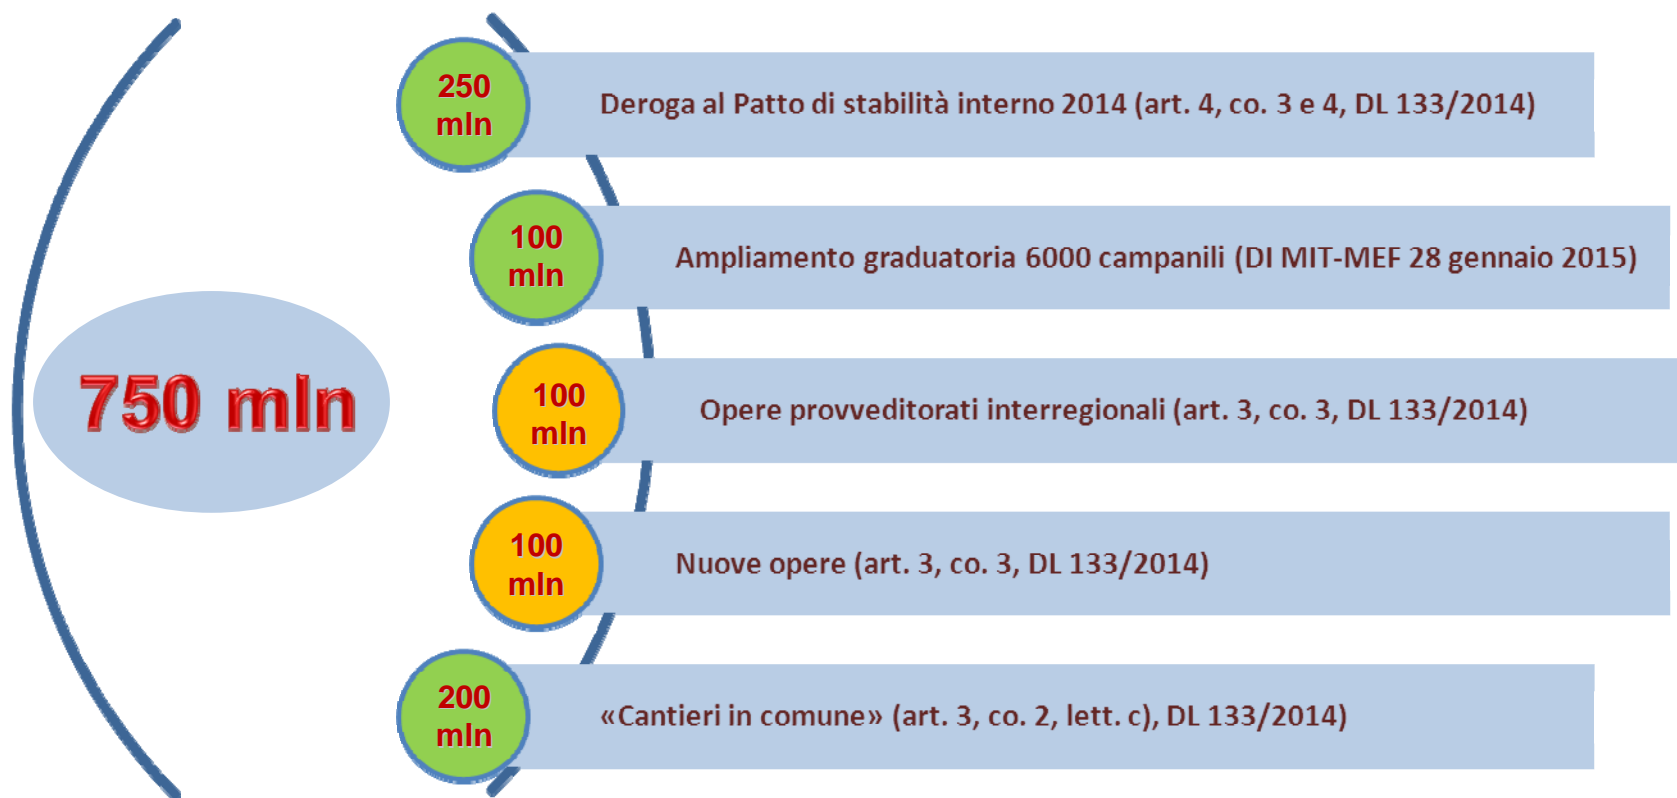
750 mln

250 mln
Deroga al Patto di stabilità interno 2014 (art. 4, co. 3 e 4, DL 133/2014)

100 mln
Ampliamento graduatoria 6000 campanili (DI MIT-MEF 28 gennaio 2015)

100 mln
Opere provveditorati interregionali (art. 3, co. 3, DL 133/2014)

100 mln
Nuove opere (art. 3, co. 3, DL 133/2014)

200 mln
«Cantieri in comune» (art. 3, co. 2, lett. c), DL 133/2014)